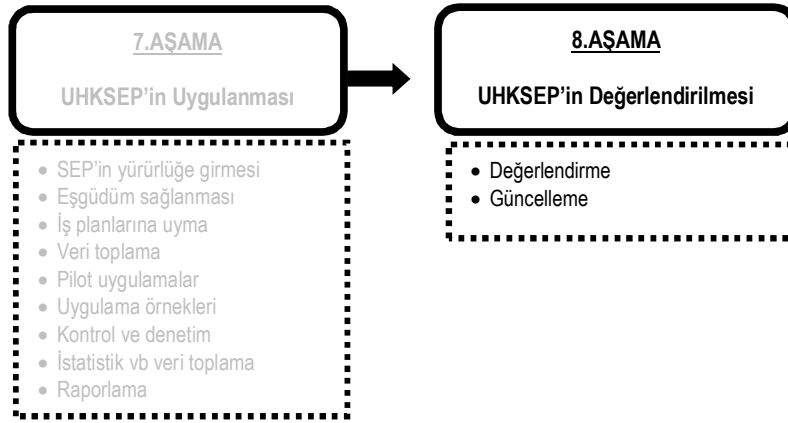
7.AŞAMA

UHKSEP'in Uygulanması

- SEP'in yürürlüğe girmesi
- Eşgüdüm sağlanması
- İş planlarına uyma
- Veri toplama
- Pilot uygulamalar
- Uygulama örnekleri
- Kontrol ve denetim
- İstatistik vb veri toplama
- Raporlama

8.AŞAMA

UHKSEP'in Değerlendirilmesi

- Değerlendirme
- Güncelleme